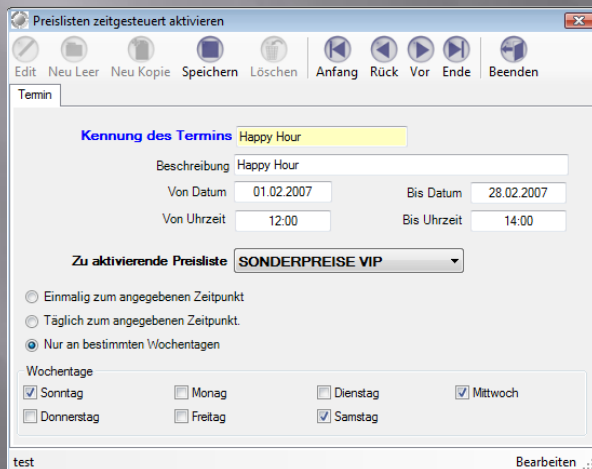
Preislisten zeitgesteuert aktivieren

Edit
Neu Leer
Neu Kopie
Speichern
Löschen
Anfang
Rück
Vor
Ende
Beenden

Termin

Kennung des Termins Happy Hour
Beschreibung Happy Hour
Von Datum 01.02.2007
Bis Datum 28.02.2007
Von Uhrzeit 12:00
Bis Uhrzeit 14:00

Zu aktivierende Preisliste SONDERPREISE VIP

Einmalig zum angegebenen Zeitpunkt
Täglich zum angegebenen Zeitpunkt.
Nur an bestimmten Wochentagen

Wochentage
Sonntag
Monag
Dienstag
Mittwoch
Donnerstag
Freitag
Samstag

test
Bearbeiten